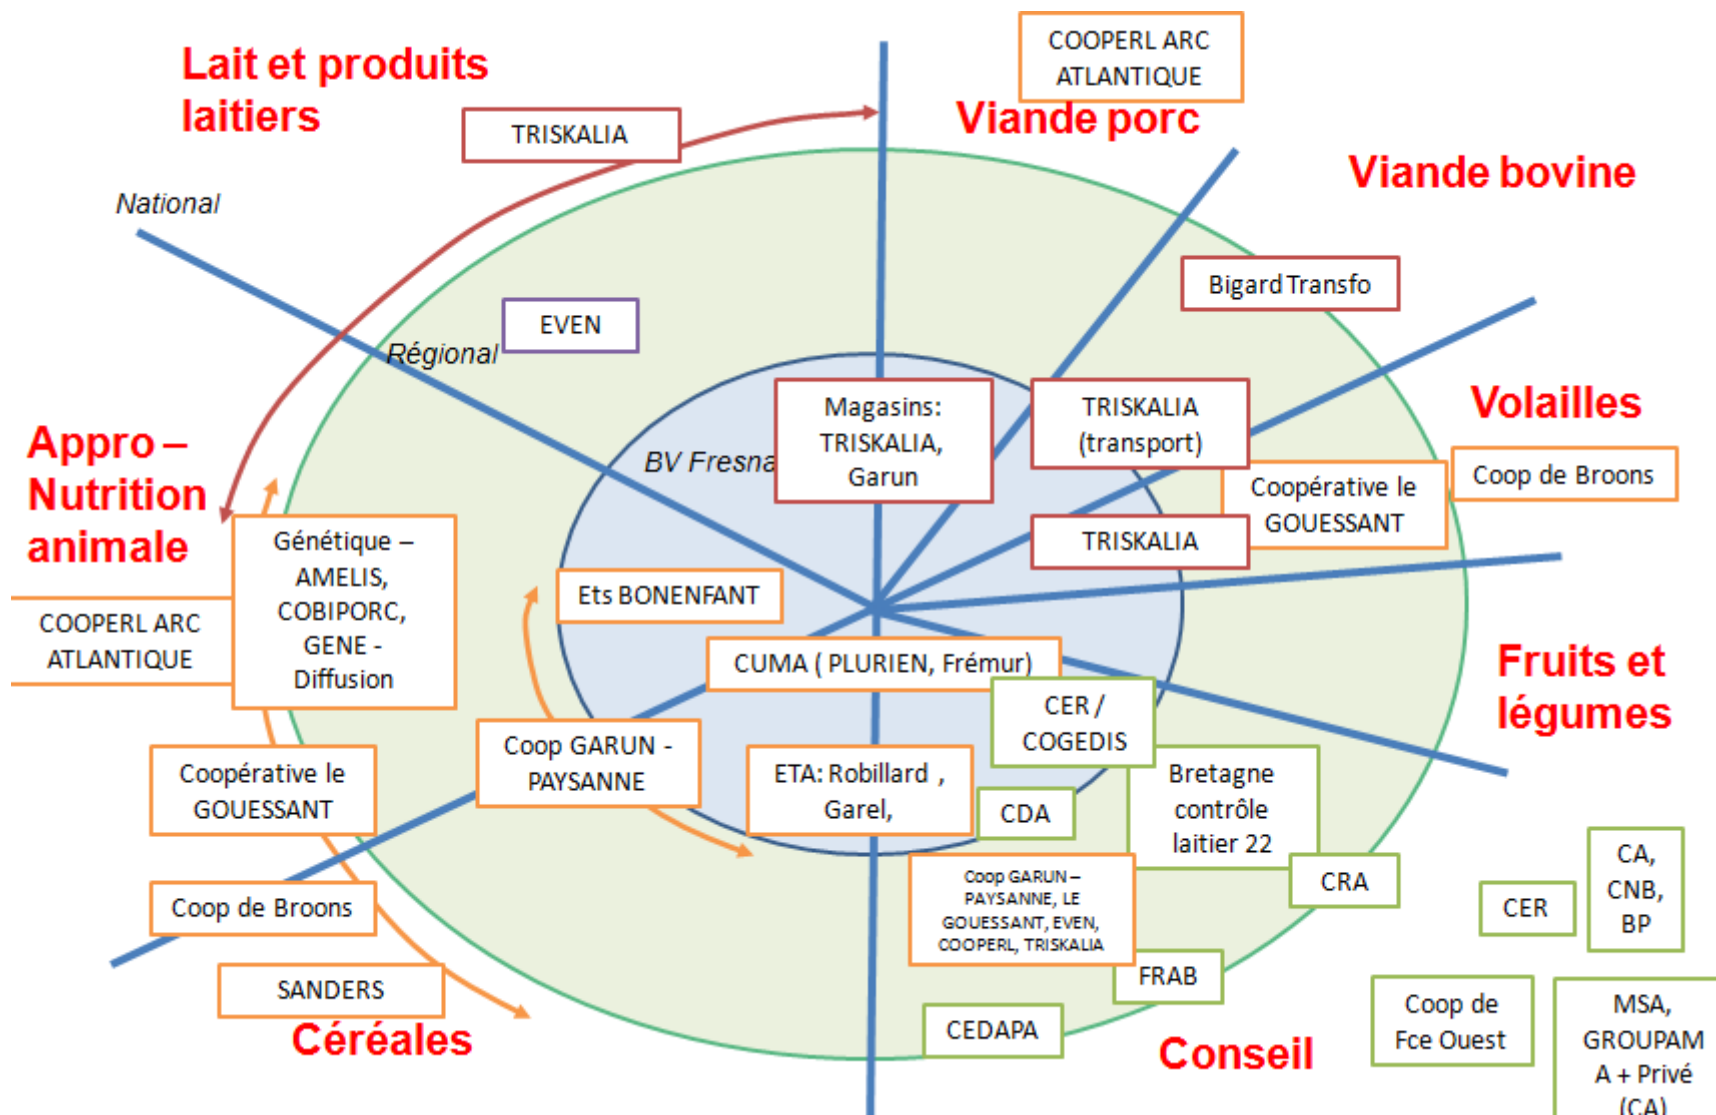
Lait et produits laitiers

TRISKALIA

COOPERL ARC ATLANTIQUE

Viande porc

Viande bovine

National

Bigard Transfo

EVEN

Régional

Appro – Nutrition animale

BV Fresna

Magasins: TRISKALIA, Garun

TRISKALIA (transport)

Volailles

Coopérative le GOUESSANT

Coop de Broons

TRISKALIA

Génétique – AMELIS, COBIPORC, GENE - Diffusion

COOPERL ARC ATLANTIQUE

Ets BONENFANT

CUMA ( PLURIEN, Frémur)

Fruits et légumes

CER / COGEDIS

Coop GARUN - PAYSANNE

ETA: Robillard , Garel,

Bretagne contrôle laitier 22

Coopérative le GOUESSANT

CDA

CRA

CA, CNB, BP

CER

Coop de Broons

Coop GARUN – PAYSANNE, LE GOUESSANT, EVEN, COOPERL, TRISKALIA

FRAB

SANDERS

Céréales

CEDAPA

Conseil

Coop de Fce Ouest

MSA, GROUPAM A + Privé (CA)